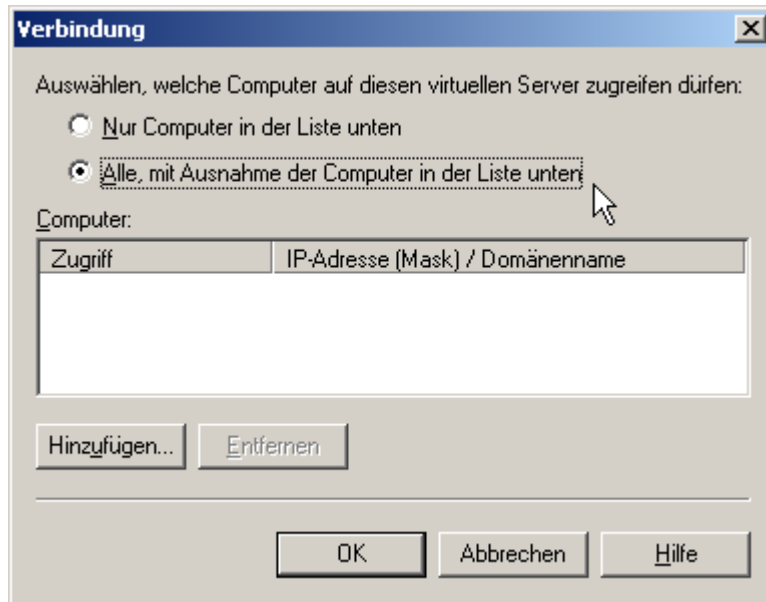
Verbindung

Auswählen, welche Computer auf diesen virtuellen Server zugreifen dürfen:

Nur Computer in der Liste unten

Alle, mit Ausnahme der Computer in der Liste unten

Computer:

| Zugriff | IP-Adresse (Mask) / Domänenname |
|---|---|

Hinzufügen...

Entfernen

OK

Abbrechen

Hilfe